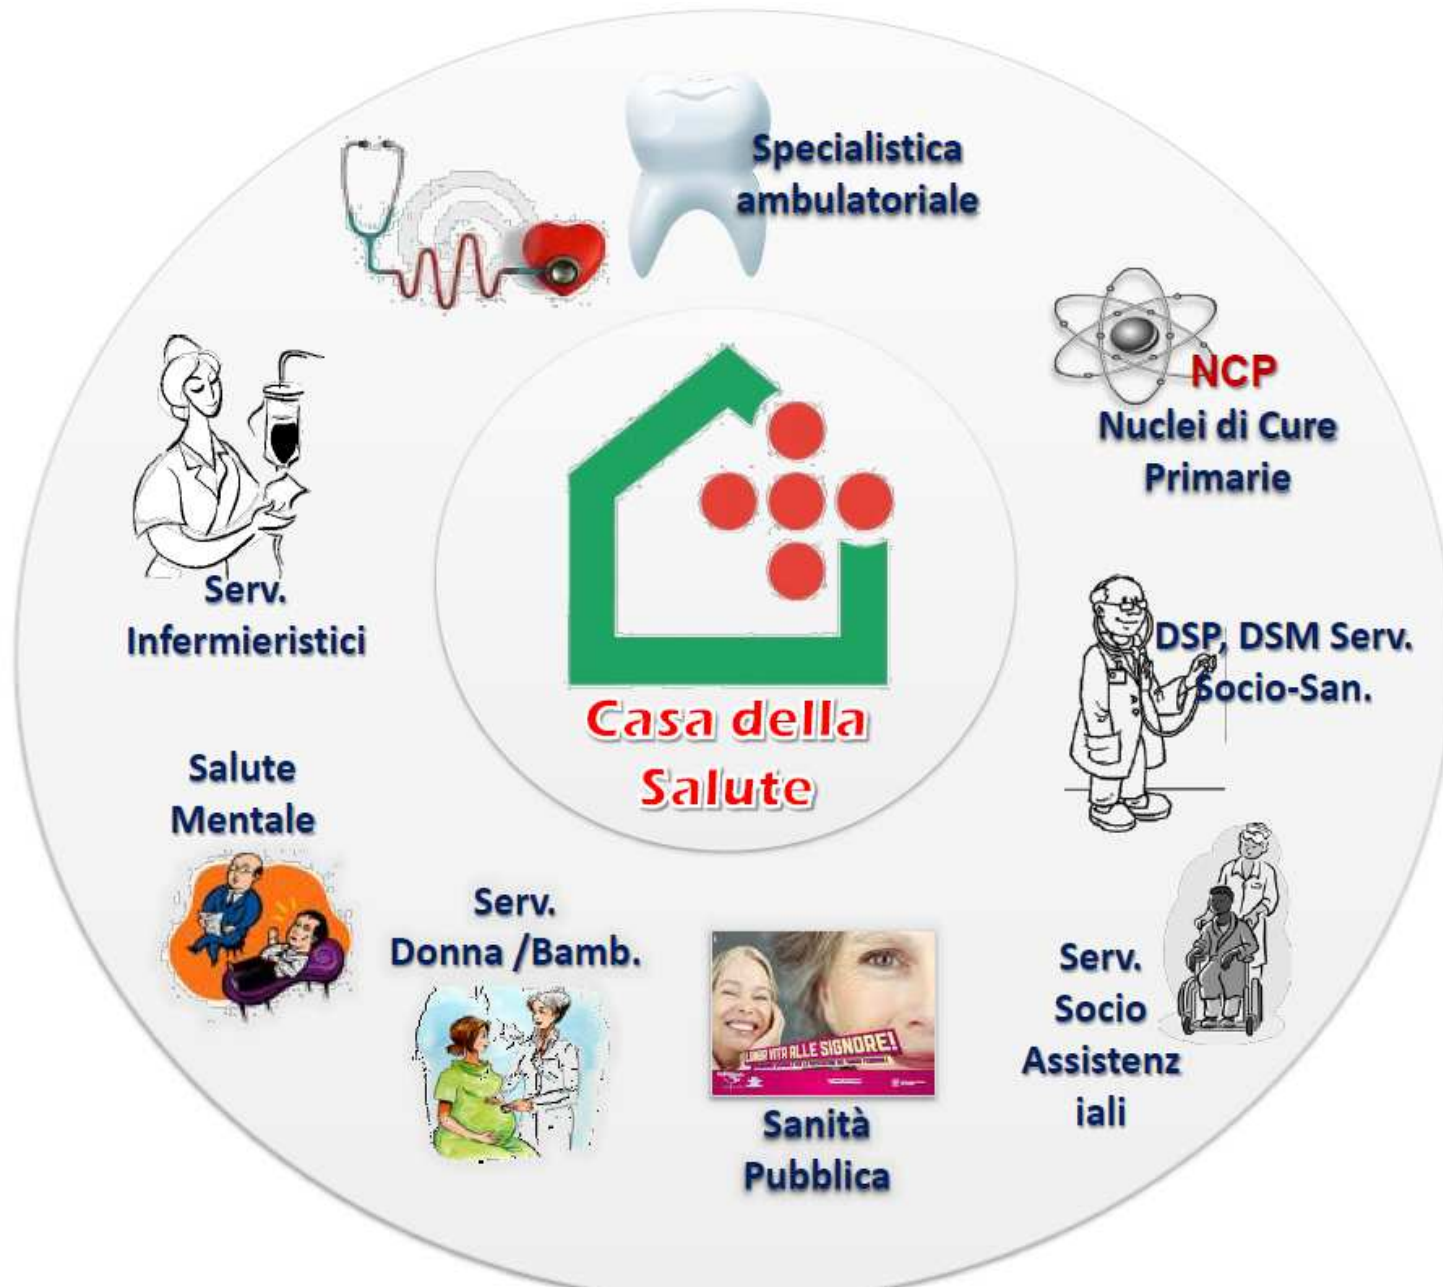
Specialistica ambulatoriale

NCP
Nuclei di Cure Primarie

Serv. Infermieristici

Casa della Salute

DSP, DSM Serv. Socio-San.

Salute Mentale

Serv. Donna /Bamb.

LUNGA VITA ALLE SIGNORE!
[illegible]

Sanità Pubblica

Serv. Socio Assistenz iali